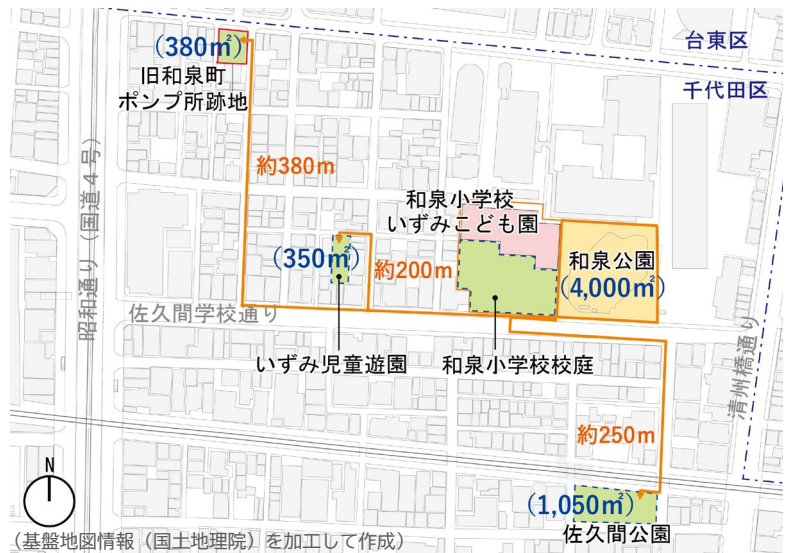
（380㎡）
旧和泉町
ポンプ所跡地

台東区
千代田区

約380m

和泉小学校
いずみこども園

和泉公園
（4,000㎡）

（350㎡）
約200m

昭和通り（国道４号）

佐久間学校通り

いずみ児童遊園
和泉小学校校庭

清洲橋通り

約250m

N

（1,050㎡）
佐久間公園

（基盤地図情報（国土地理院）を加工して作成）